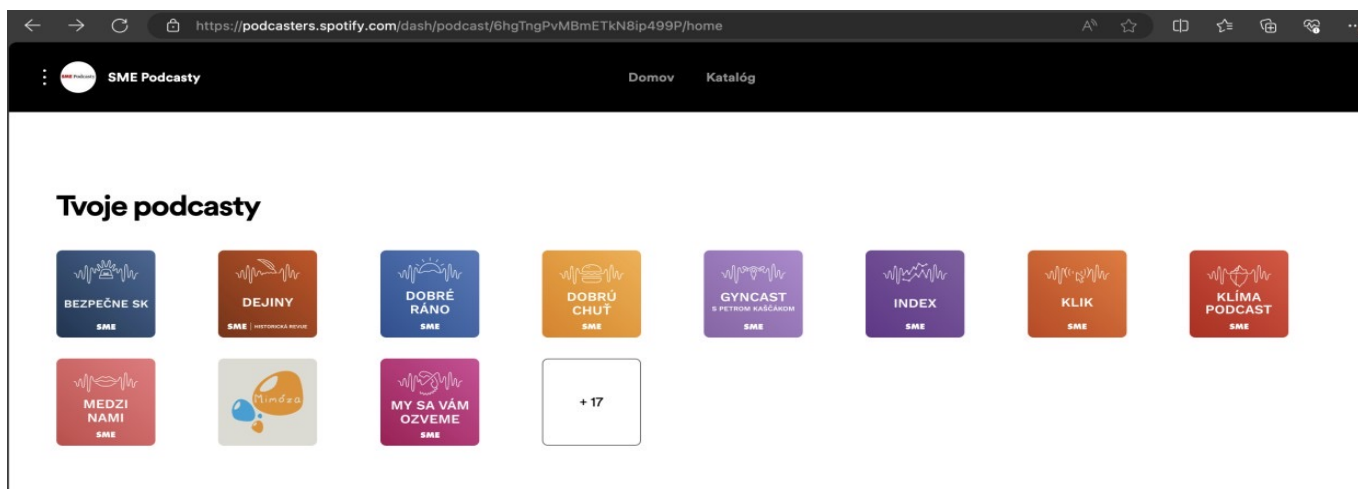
https://podcasters.spotify.com/dash/podcast/6hgTngPvMBmETkN8ip499P/home

SME Podcasty

SME Podcasty

Domov Katalóg

Tvoje podcasty

BEZPEČNE SK
SME

DEJINY
SME | HISTORICKÁ REVUE

DOBRÉ RÁNO
SME

DOBRÚ CHUŤ
SME

GYNCAST
S PETROM KAŠČÁKOM
SME

INDEX
SME

KLIK
SME

KLÍMA PODCAST
SME

MEDZI NAMI
SME

Mimóza

MY SA VÁM OZVEME
SME

+ 17